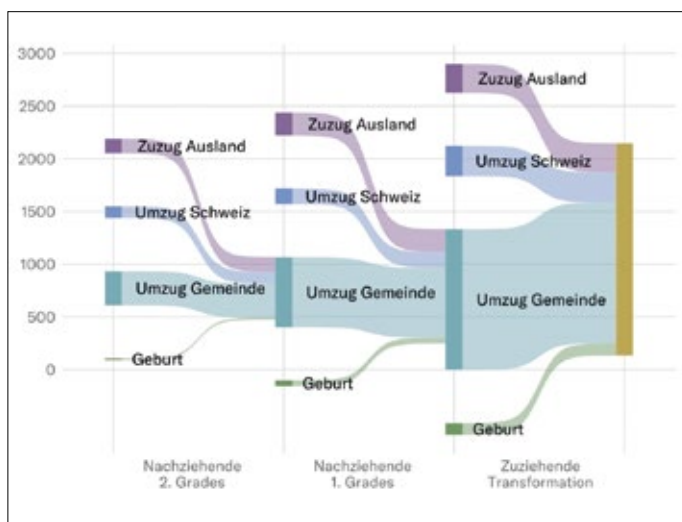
3000
2500
2000
1500
1000
500
0

Zuzug Ausland
Umzug Schweiz
Umzug Gemeinde
Geburt

Zuzug Ausland
Umzug Schweiz
Umzug Gemeinde
Geburt

Zuzug Ausland
Umzug Schweiz
Umzug Gemeinde
Geburt

Nachziehende 2. Grades
Nachziehende 1. Grades
Zuziehende Transformation